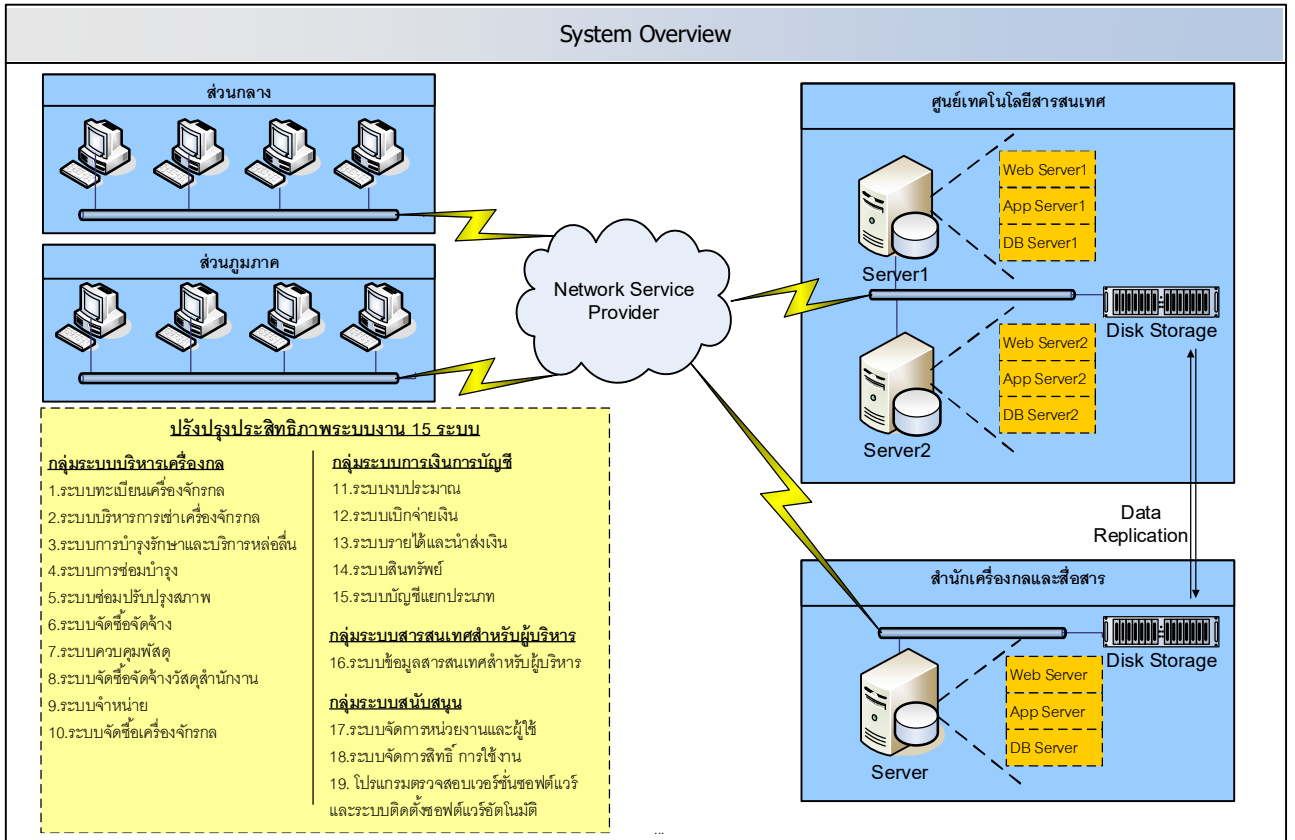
System Overview

ส่วนกลาง

ส่วนภูมิภาค

Network Service Provider

ศูนย์เทคโนโลยีสารสนเทศ

Web Server1
App Server1
DB Server1

Server1

Disk Storage

Web Server2
App Server2
DB Server2

Server2

Data Replication

สำนักเครื่องกลและสื่อสาร

Disk Storage

Web Server
App Server
DB Server

Server

ปรับปรุงประสิทธิภาพระบบงาน 15 ระบบ

กลุ่มระบบบริหารเครื่องกล
1.ระบบทะเบียนเครื่องจักรกล
2.ระบบบริหารการเช่าเครื่องจักรกล
3.ระบบการบำรุงรักษาและบริการหล่อลื่น
4.ระบบการซ่อมบำรุง
5.ระบบซ่อมปรับปรุงสภาพ
6.ระบบจัดซื้อจัดจ้าง
7.ระบบควบคุมพัสดุ
8.ระบบจัดซื้อจัดจ้างวัสดุสำนักงาน
9.ระบบจำหน่าย
10.ระบบจัดซื้อเครื่องจักรกล

กลุ่มระบบการเงินการบัญชี
11.ระบบงบประมาณ
12.ระบบเบิกจ่ายเงิน
13.ระบบรายได้และนำส่งเงิน
14.ระบบสินทรัพย์
15.ระบบบัญชีแยกประเภท

กลุ่มระบบสารสนเทศสำหรับผู้บริหาร
16.ระบบข้อมูลสารสนเทศสำหรับผู้บริหาร

กลุ่มระบบสนับสนุน
17.ระบบจัดการหน่วยงานและผู้ใช้
18.ระบบจัดการสิทธิ์ การใช้งาน
19. โปรแกรมตรวจสอบเวอร์ชั่นซอฟต์แวร์และระบบติดตั้งซอฟต์แวร์อัตโนมัติ